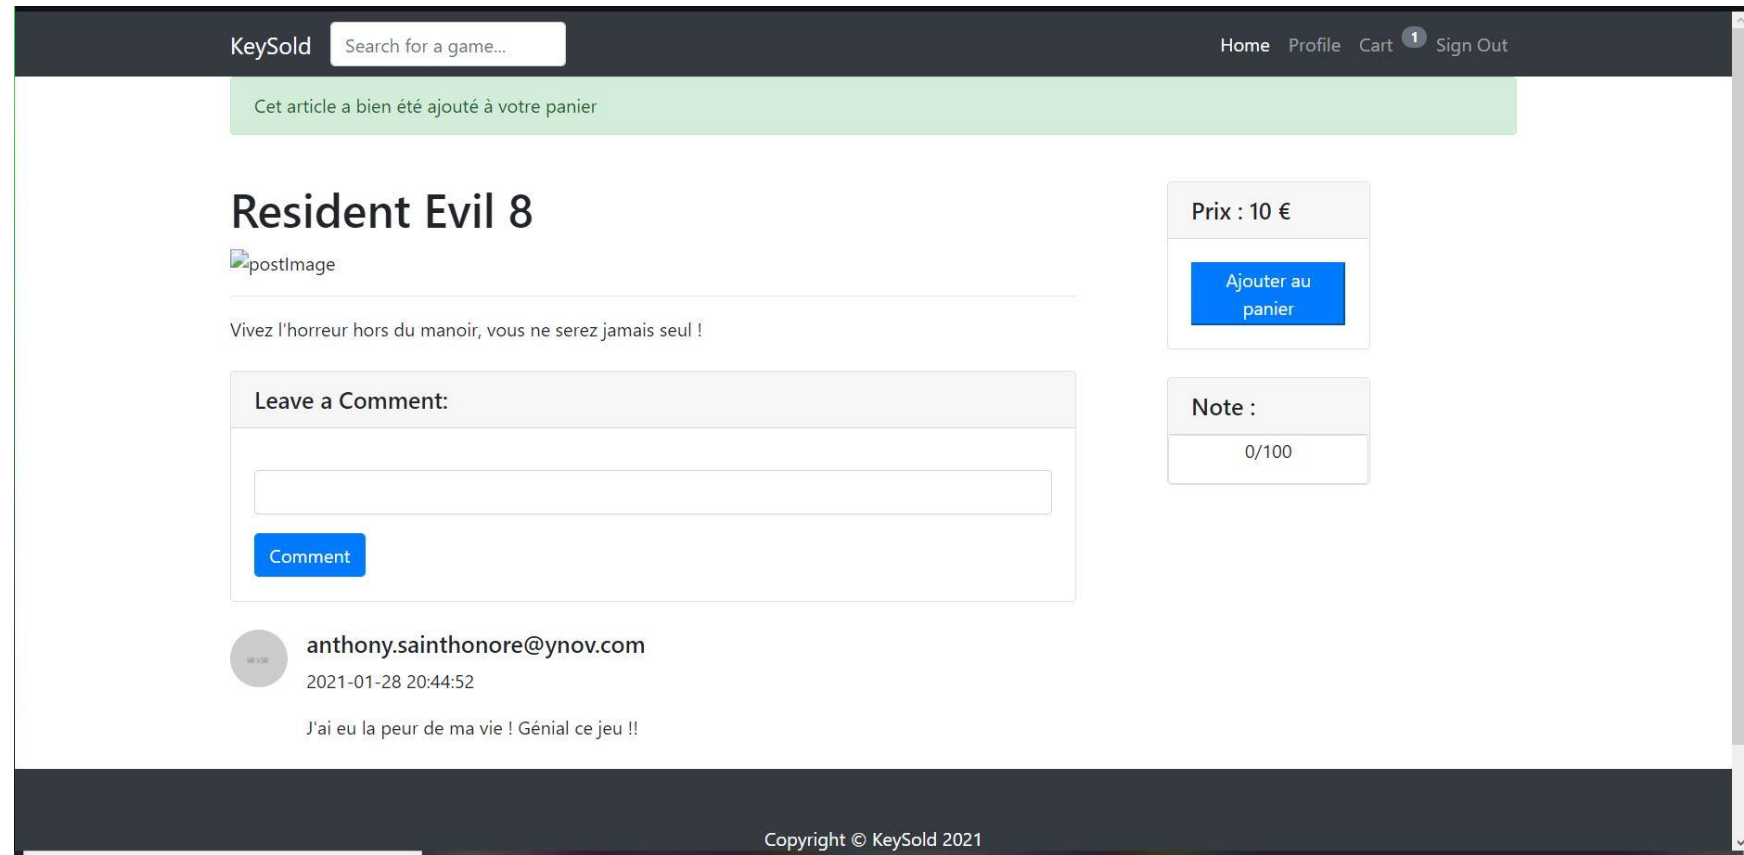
KeySold Search for a game...

Home Profile Cart 1 Sign Out

Cet article a bien été ajouté à votre panier

Resident Evil 8

postImage

Vivez l'horreur hors du manoir, vous ne serez jamais seul !

Leave a Comment:

Comment

anthony.sainthonore@ynov.com

2021-01-28 20:44:52

J'ai eu la peur de ma vie ! Génial ce jeu !!

Prix : 10 €

Ajouter au panier

Note :

0/100

Copyright © KeySold 2021